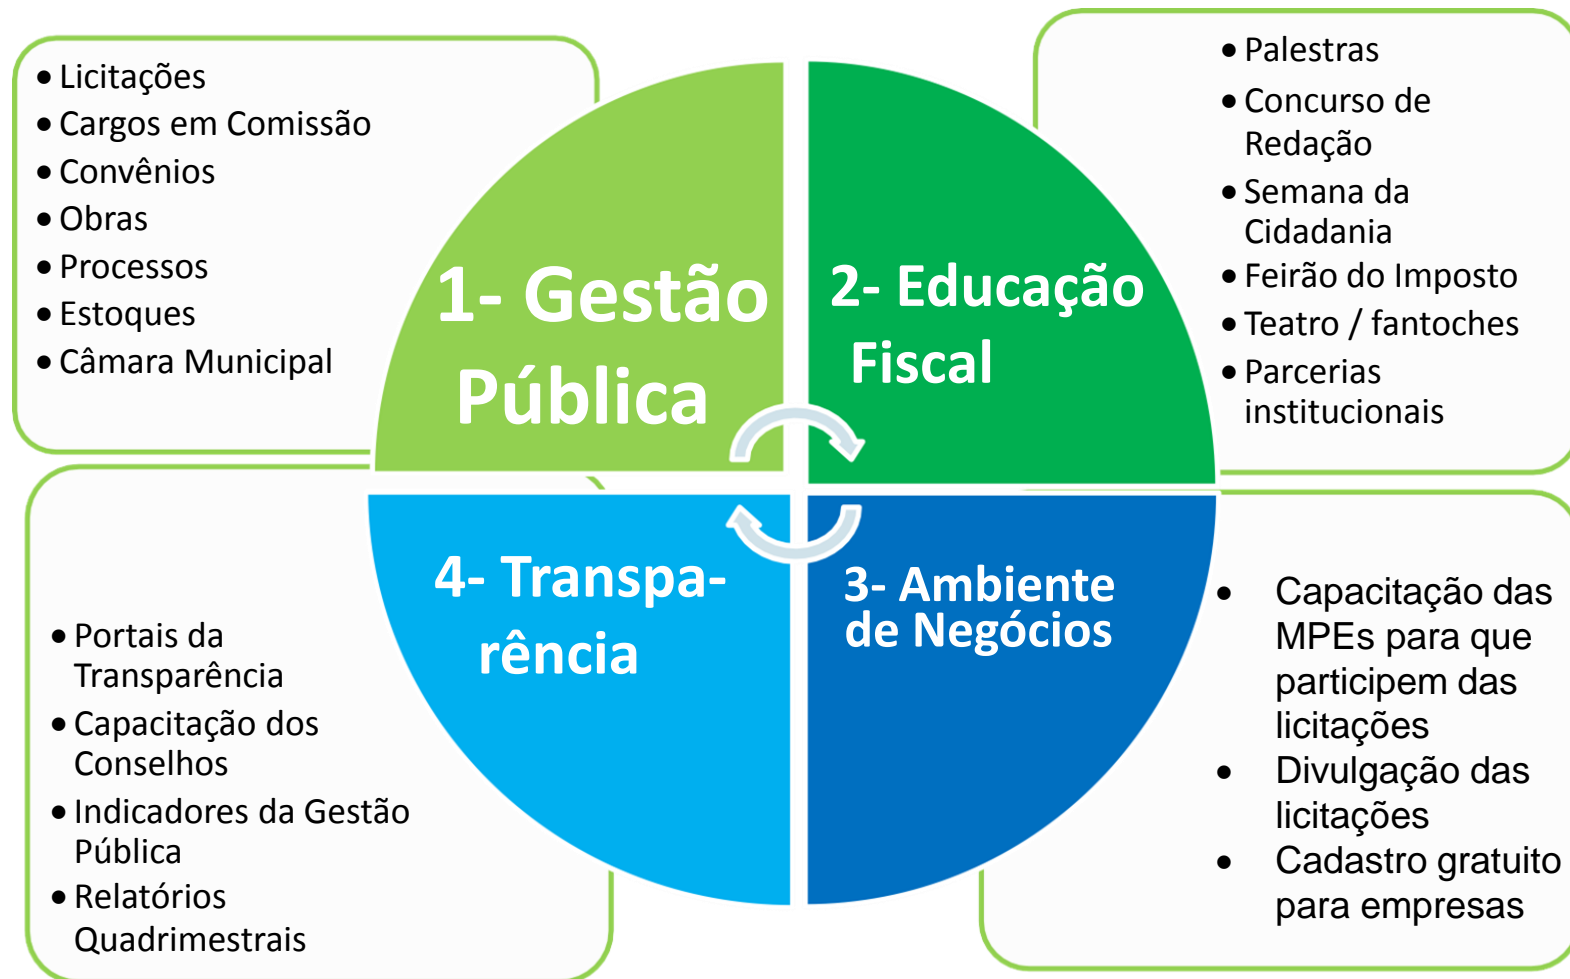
• Licitações
• Cargos em Comissão
• Convênios
• Obras
• Processos
• Estoques
• Câmara Municipal

• Palestras
• Concurso de Redação
• Semana da Cidadania
• Feirão do Imposto
• Teatro / fantoches
• Parcerias institucionais

1- Gestão Pública

2- Educação Fiscal

4- Transparência

3- Ambiente de Negócios

• Portais da Transparência
• Capacitação dos Conselhos
• Indicadores da Gestão Pública
• Relatórios Quadrimestrais

• Capacitação das MPEs para que participem das licitações
• Divulgação das licitações
• Cadastro gratuito para empresas